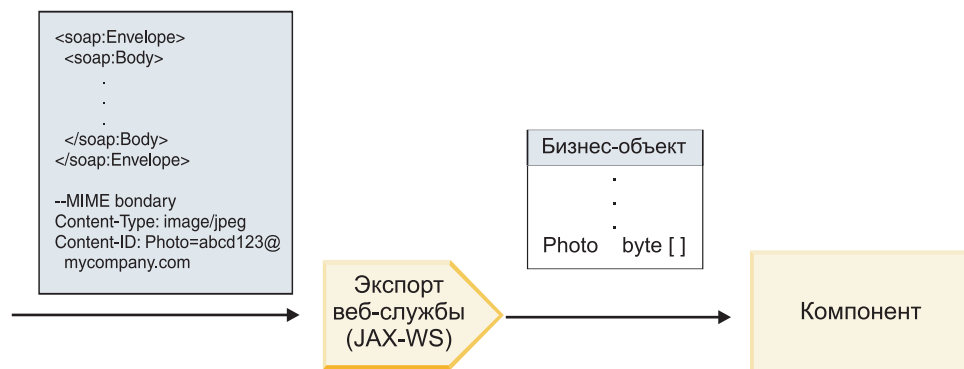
<soap:Envelope>
<soap:Body>
.
.
.
</soap:Body>
</soap:Envelope>

--MIME bondary
Content-Type: image/jpeg
Content-ID: Photo=abcd123@mycompany.com

Бизнес-объект
.
.
.
Photo byte [ ]

Экспорт веб-службы (JAX-WS)

Компонент